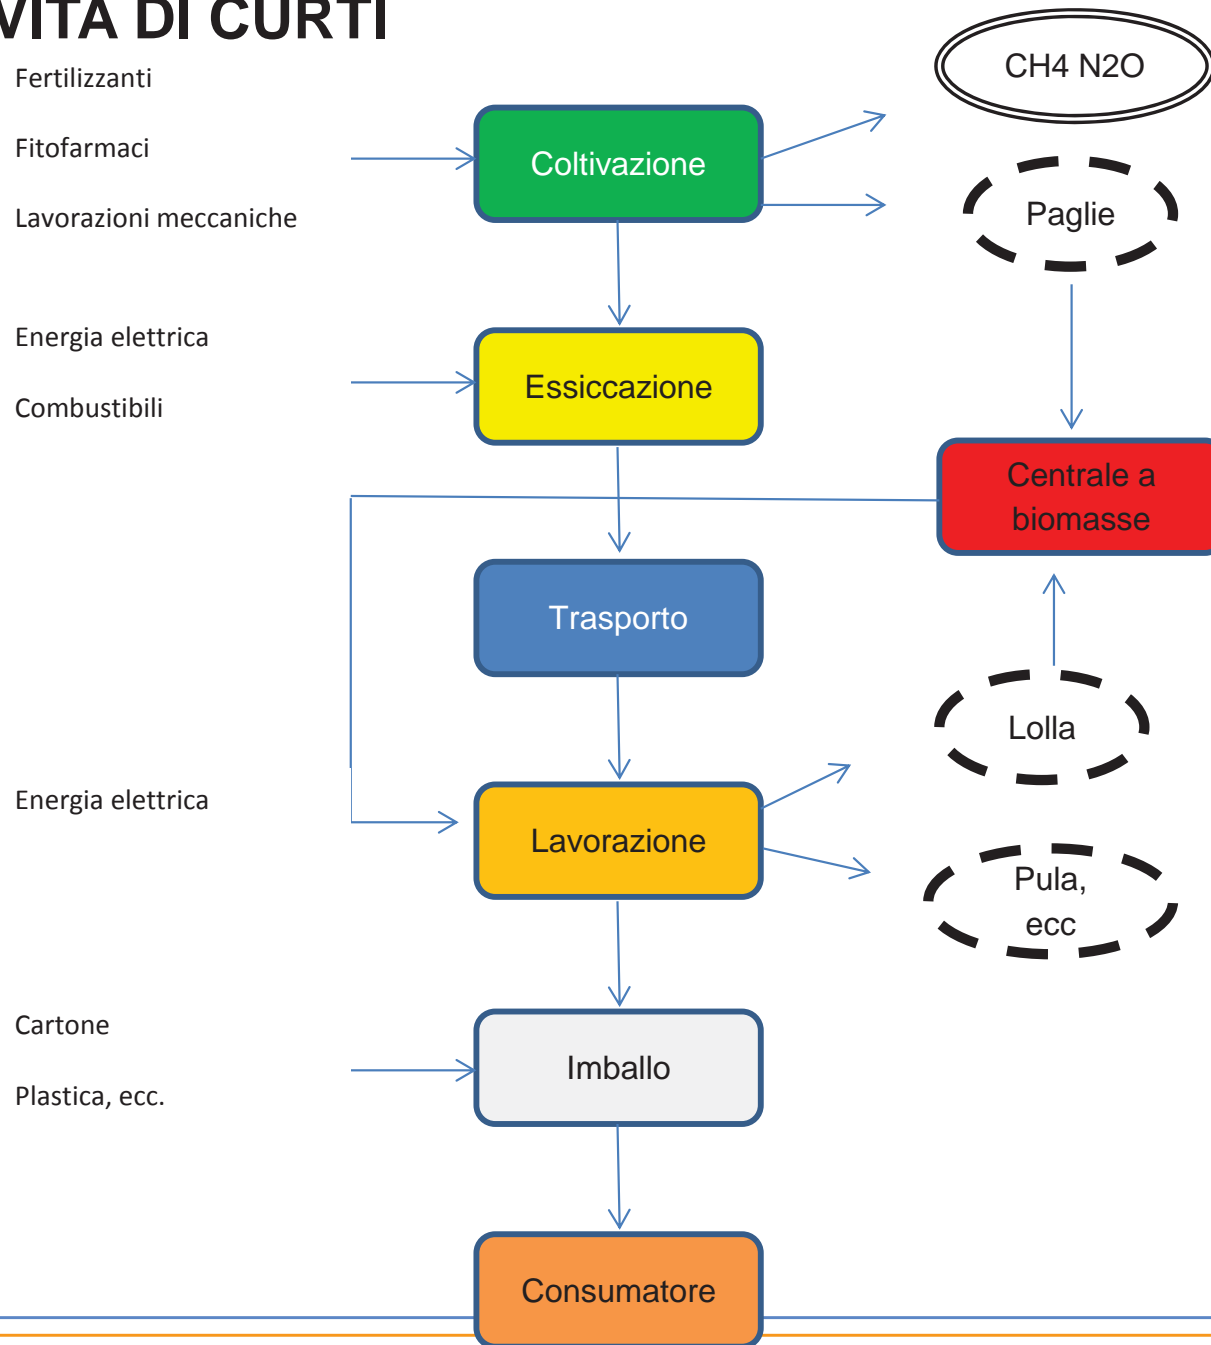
VITA DI CURTI

Fertilizzanti

Fitofarmaci

Lavorazioni meccaniche

Coltivazione

CH4 N2O

Paglie

Energia elettrica

Combustibili

Essiccazione

Centrale a biomasse

Trasporto

Lolla

Energia elettrica

Lavorazione

Pula, ecc

Cartone

Plastica, ecc.

Imballo

Consumatore